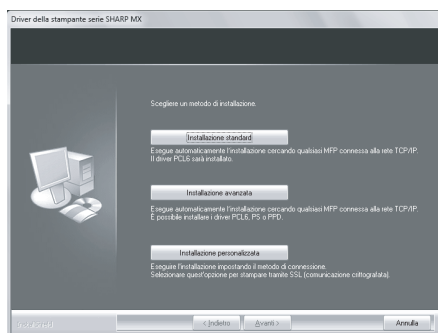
Driver della stampante serie SHARP MX

Scegliere un metodo di installazione.

Installazione standard

Esegue automaticamente l'installazione cercando qualsiasi MFP connessa alla rete TCP/IP. Il driver PCL6 sarà installato.

Installazione avanzata

Esegue automaticamente l'installazione cercando qualsiasi MFP connessa alla rete TCP/IP. È possibile installare i driver PCL6, PS o PPD.

Installazione personalizzata

Esegue l'installazione impostando il metodo di connessione. Selezionare quest'opzione per stampare tramite SSL (comunicazione crittografata).

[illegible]

< Indietro

Avanti >

Annulla